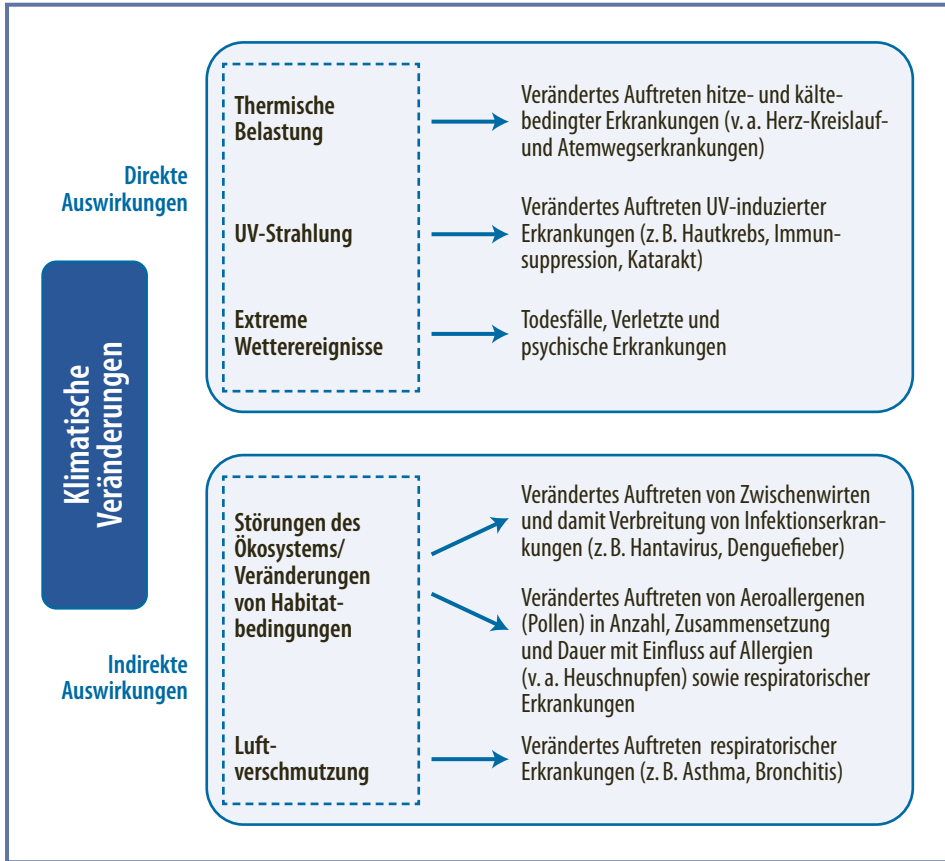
Klimatische Veränderungen

Direkte Auswirkungen

Thermische Belastung

Verändertes Auftreten hitze- und kältebedingter Erkrankungen (v. a. Herz-Kreislauf- und Atemwegserkrankungen)

UV-Strahlung

Verändertes Auftreten UV-induzierter Erkrankungen (z. B. Hautkrebs, Immunsuppression, Katarakt)

Extreme Wetterereignisse

Todesfälle, Verletzte und psychische Erkrankungen

Indirekte Auswirkungen

Störungen des Ökosystems/ Veränderungen von Habitatbedingungen

Verändertes Auftreten von Zwischenwirten und damit Verbreitung von Infektionserkrankungen (z. B. Hantavirus, Denguefieber)

Verändertes Auftreten von Aeroallergenen (Pollen) in Anzahl, Zusammensetzung und Dauer mit Einfluss auf Allergien (v. a. Heuschnupfen) sowie respiratorischer Erkrankungen

Luftverschmutzung

Verändertes Auftreten respiratorischer Erkrankungen (z. B. Asthma, Bronchitis)